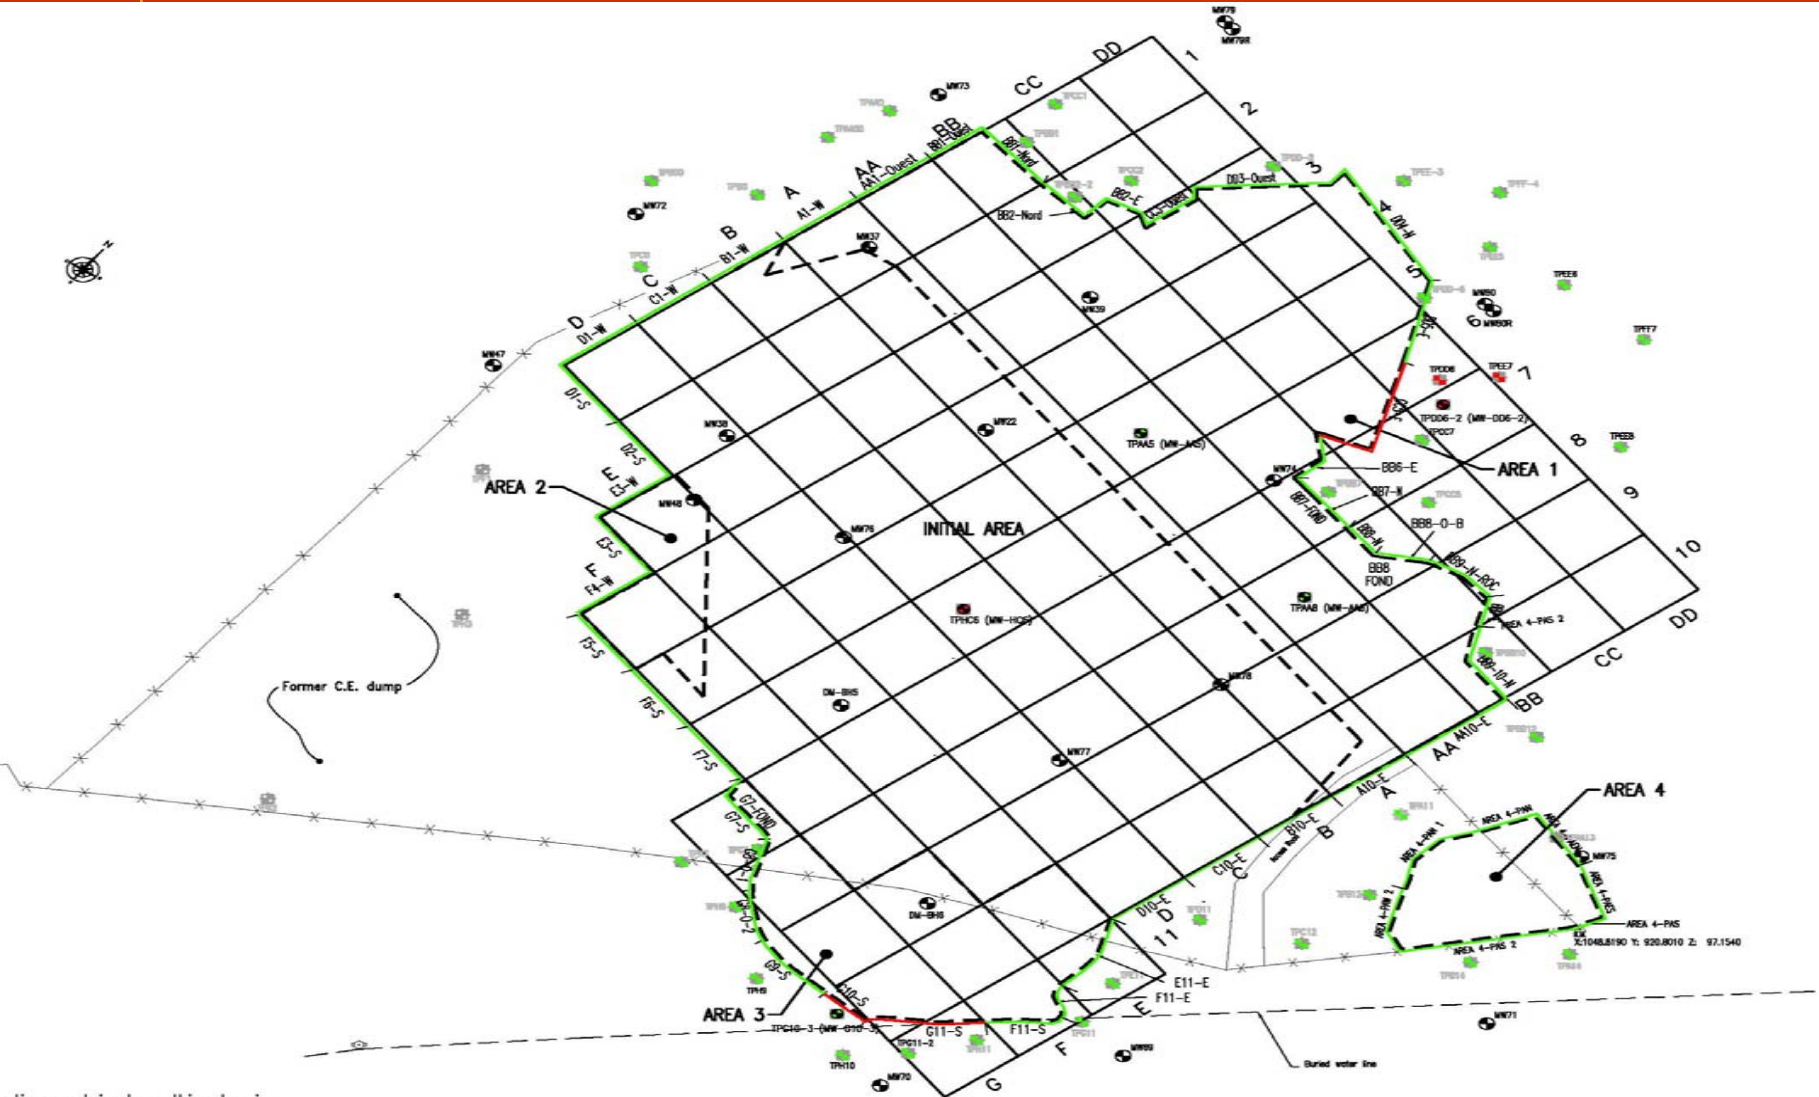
MW79
MW79R
DD
1
CC
MW73
TPAA0
TPCC1
2
TPAA00
BB
BB1-Nord
TPBB1
BB1-Nord
AA
AA1-Ouest
3
DD3-Ouest
TPEE-3
TPDD-3
BB2-E
4
TPFF-4
TPB00
A
TPB0
A1-W
BB2-Nord
DD4-W
MW72
B
B1-W
MW37
TPC0
C
5
TPEE6
C1-W
MW39
MW80
6
MW80R
D
D1-W
TPFF7
MW47
TPDD6
TPEE7
7
D1-S
MW22
TPDD6-2 (MW-DD6-2)
MW38
TPAA5 (MW-AA5)
TPCC7
8
TPEE8
D2-S
BB6-E
AREA 1
MW74
E
E3-W
BB7-W
AREA 2
MW48
9
BB7-FOND
BB8-O-B
BB8-W
MW76
INITIAL AREA
E3-S
BB8
FOND
BB9-N-ROC
10
F
F4-W
AREA 4-PAS 2
TPAA8 (MW-AA8)
DD
TPHC5 (MW-HC5)
F5-S
CC
BB9-10-W
MW78
Former C.E. dump
DW-BH5
BB
F6-S
AA
A10-E
MW77
F7-S
A10-E
AREA 4
A
TPA11
AREA 4-PNW
G7-FOND
B10-E
B
AREA 4-PNW 1
MW75
G7-S
C10-E
C
AREA 4-PAS
DW-BH6
D10-E
D
AREA 4-PAS 2
X:1048.8190 Y: 920.8010 Z: 97.1540
11
E11-E
TPH9
F11-E
E
AREA 3
G10-S
MW71
TPG10-3 (MW-G10-3)
G11-S
F11-S
TPG11-2
F
MW69
Buried water line
TPH10
MW70
G